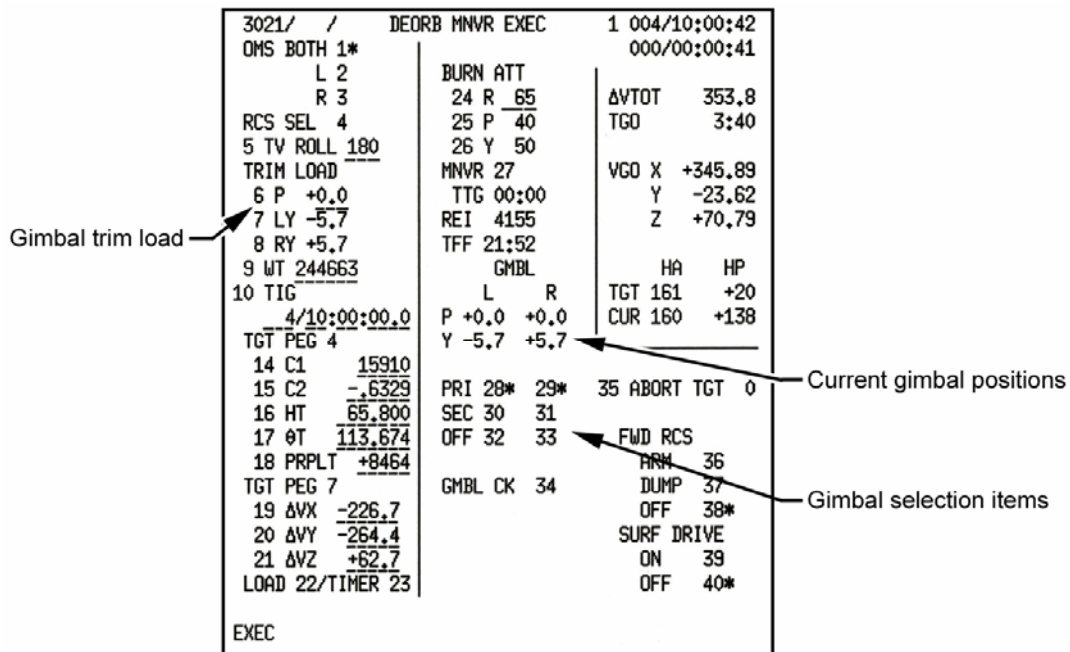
3021/ / DEORB MNVR EXEC 1 004/10:00:42
000/00:00:41

OMS BOTH 1*
L 2
R 3
RCS SEL 4
5 TV ROLL 180
TRIM LOAD
6 P +0.0
7 LY -5.7
8 RY +5.7
9 WT 244663
10 TIG
4/10:00:00.0
TGT PEG 4
14 C1 15910
15 C2 -.6329
16 HT 65.800
17 θT 113.674
18 PRPLT +8464
TGT PEG 7
19 ΔVX -226.7
20 ΔVY -264.4
21 ΔVZ +62.7
LOAD 22/TIMER 23

BURN ATT
24 R 65
25 P 40
26 Y 50
MNVR 27
TTG 00:00
REI 4155
TFF 21:52
GMBL
L R
P +0.0 +0.0
Y -5.7 +5.7

PRI 28* 29*
SEC 30 31
OFF 32 33

GMBL CK 34

ΔVTOT 353.8
TGO 3:40

VGO X +345.89
Y -23.62
Z +70.79

HA HP
TGT 161 +20
CUR 160 +138

35 ABORT TGT 0

FWD RCS
ARM 36
DUMP 37
OFF 38*
SURF DRIVE
ON 39
OFF 40*

EXEC

Gimbal trim load
Current gimbal positions
Gimbal selection items